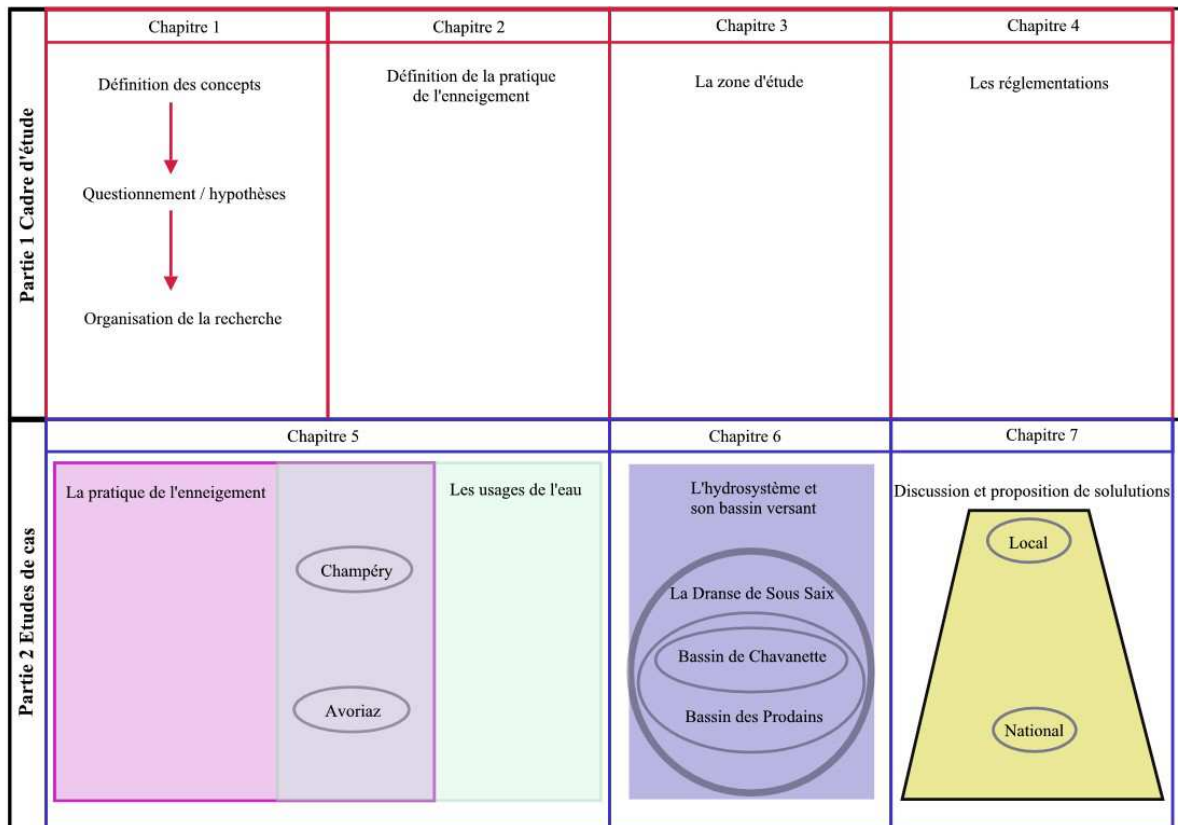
Partie 1 Cadre d'étude

| Chapitre 1 | Chapitre 2 | Chapitre 3 | Chapitre 4 |
|---|---|---|---|
| Définition des concepts<br>Questionnement / hypothèses<br>Organisation de la recherche | Définition de la pratique de l'enneigement | La zone d'étude | Les réglementations |

Partie 2 Etudes de cas

| Chapitre 5 | Chapitre 6 | Chapitre 7 |
|---|---|---|
| La pratique de l'enneigement<br>Champéry<br>Avoriaz<br>Les usages de l'eau | L'hydrosystème et son bassin versant<br>La Dranse de Sous Saix<br>Bassin de Chavanette<br>Bassin des Prodains | Discussion et proposition de solulutions<br>Local<br>National |